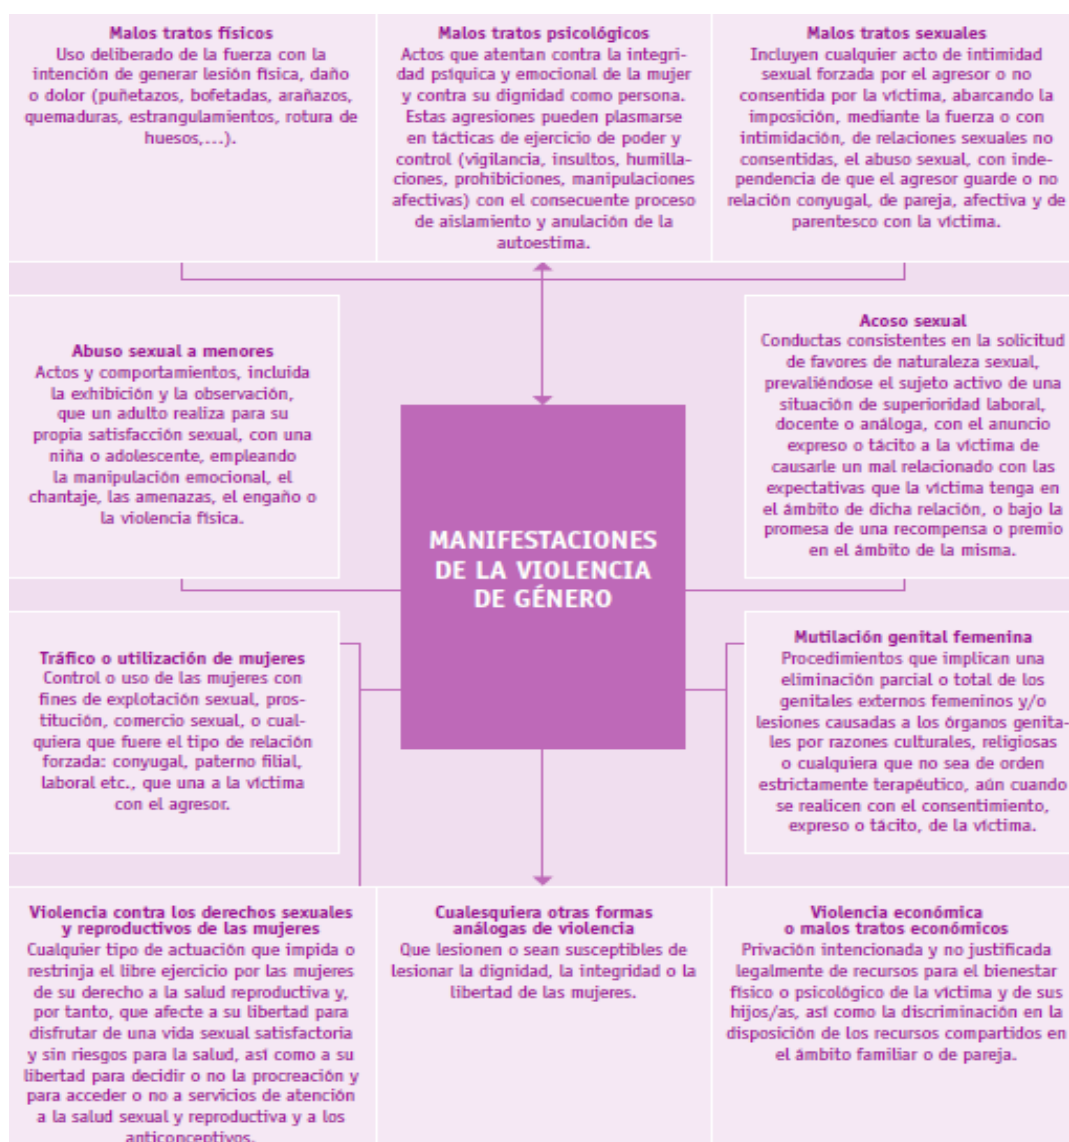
**Malos tratos físicos**
Uso deliberado de la fuerza con la intención de generar lesión física, daño o dolor (puñetazos, bofetadas, arañazos, quemaduras, estrangulamientos, rotura de huesos,...).

**Malos tratos psicológicos**
Actos que atentan contra la integridad psíquica y emocional de la mujer y contra su dignidad como persona. Estas agresiones pueden plasmarse en tácticas de ejercicio de poder y control (vigilancia, insultos, humillaciones, prohibiciones, manipulaciones afectivas) con el consecuente proceso de aislamiento y anulación de la autoestima.

**Malos tratos sexuales**
Incluyen cualquier acto de intimidad sexual forzada por el agresor o no consentida por la víctima, abarcando la imposición, mediante la fuerza o con intimidación, de relaciones sexuales no consentidas, el abuso sexual, con independencia de que el agresor guarde o no relación conyugal, de pareja, afectiva y de parentesco con la víctima.

**Abuso sexual a menores**
Actos y comportamientos, incluida la exhibición y la observación, que un adulto realiza para su propia satisfacción sexual, con una niña o adolescente, empleando la manipulación emocional, el chantaje, las amenazas, el engaño o la violencia física.

**MANIFESTACIONES DE LA VIOLENCIA DE GÉNERO**

**Acoso sexual**
Conductas consistentes en la solicitud de favores de naturaleza sexual, prevaliéndose el sujeto activo de una situación de superioridad laboral, docente o análoga, con el anuncio expreso o tácito a la víctima de causarle un mal relacionado con las expectativas que la víctima tenga en el ámbito de dicha relación, o bajo la promesa de una recompensa o premio en el ámbito de la misma.

**Tráfico o utilización de mujeres**
Control o uso de las mujeres con fines de explotación sexual, prostitución, comercio sexual, o cualquiera que fuere el tipo de relación forzada: conyugal, paterno filial, laboral etc., que una a la víctima con el agresor.

**Mutilación genital femenina**
Procedimientos que implican una eliminación parcial o total de los genitales externos femeninos y/o lesiones causadas a los órganos genitales por razones culturales, religiosas o cualquiera que no sea de orden estrictamente terapéutico, aún cuando se realicen con el consentimiento, expreso o tácito, de la víctima.

**Violencia contra los derechos sexuales y reproductivos de las mujeres**
Cualquier tipo de actuación que impida o restrinja el libre ejercicio por las mujeres de su derecho a la salud reproductiva y, por tanto, que afecte a su libertad para disfrutar de una vida sexual satisfactoria y sin riesgos para la salud, así como a su libertad para decidir o no la procreación y para acceder o no a servicios de atención a la salud sexual y reproductiva y a los anticonceptivos.

**Cualesquiera otras formas análogas de violencia**
Que lesionen o sean susceptibles de lesionar la dignidad, la integridad o la libertad de las mujeres.

**Violencia económica o malos tratos económicos**
Privación intencionada y no justificada legalmente de recursos para el bienestar físico o psicológico de la víctima y de sus hijos/as, así como la discriminación en la disposición de los recursos compartidos en el ámbito familiar o de pareja.